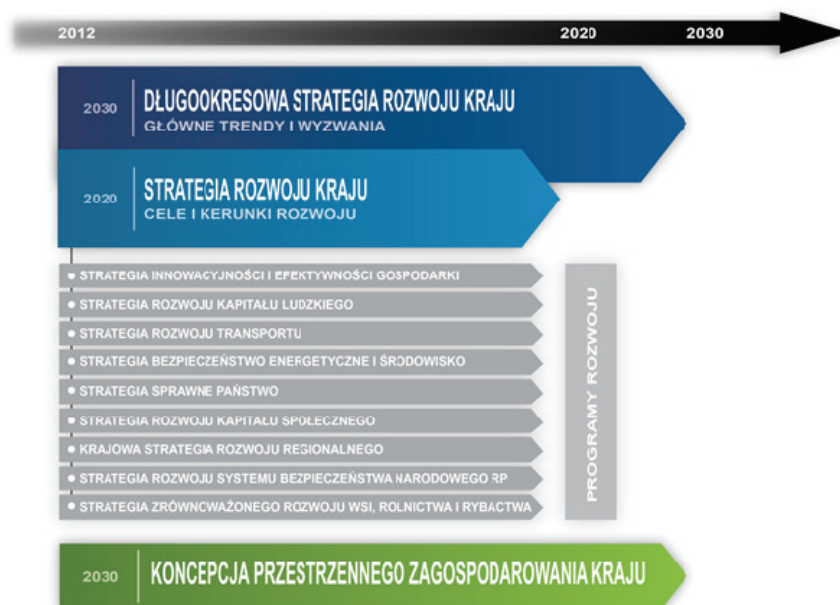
2012 2020 2030

2030 DŁUGOOKRESOWA STRATEGIA ROZWOJU KRAJU
GŁÓWNE TRENDY I WYZWANIA

2020 STRATEGIA ROZWOJU KRAJU
CELE I KERUNKI ROZWOJU

STRATEGIA INNOWACYJNOŚCI I EFEKTYWNOŚCI GOSPODARKI
STRATEGIA ROZWOJU KAPITAŁU LUDZKIEGO
STRATEGIA ROZWOJU TRANSPORTU
STRATEGIA BEZPIECZEŃSTWO ENERGETYCZNE I ŚRODOWISKO
STRATEGIA SPRAWNE PAŃSTWO
STRATEGIA ROZWOJU KAPITAŁU SPOŁECZNEGO
KRAJOWA STRATEGIA ROZWOJU REGIONALNEGO
STRATEGIA ROZWOJU SYSTEMU BEZPIECZEŃSTWA NARODOWEGO RP
STRATEGIA ZRÓWNOWAŻONEGO ROZWOJU WSI, ROLNICTWA I RYBACTWA

PROGRAMY ROZWOJU

2030 KONCEPCJA PRZESTRZENNEGO ZAGOSPODAROWANIA KRAJU